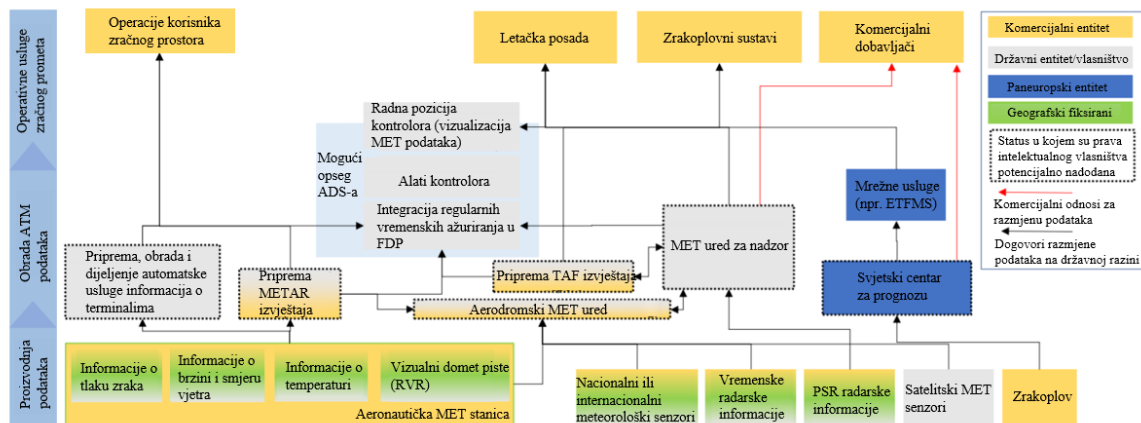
Operativne usluge zračnog prometa

Obrada ATM podataka

Proizvodnja podataka

Operacije korisnika zračnog prostora

Letačka posada

Zrakoplovni sustavi

Komercijalni dobavljači

Komercijalni entitet

Državni entitet/vlasništvo

Paneuropski entitet

Geografski fiksirani

Status u kojem su prava intelektualnog vlasništva potencijalno nadodana

Komercijalni odnosi za razmjenu podataka

Dogovori razmjene podataka na državnoj razini

Radna pozicija kontrolora (vizualizacija MET podataka)

Mogući opseg ADS-a

Alati kontrolora

Integracija regularnih vremenskih ažuriranja u FDP

Mrežne usluge (npr. ETFMS)

MET ured za nadzor

Priprema, obrada i dijeljenje automatske usluge informacija o terminalima

Priprema METAR izvještaja

Priprema TAF izvještaja

Svjetski centar za prognozu

Aerodromski MET ured

Informacije o tlaku zraka

Informacije o brzini i smjeru vjetra

Informacije o temperaturi

Vizualni domet piste (RVR)

Aeronautička MET stanica

Nacionalni ili internacionalni meteorološki senzori

Vremenske radarske informacije

PSR radarske informacije

Satelitski MET senzori

Zrakoplov